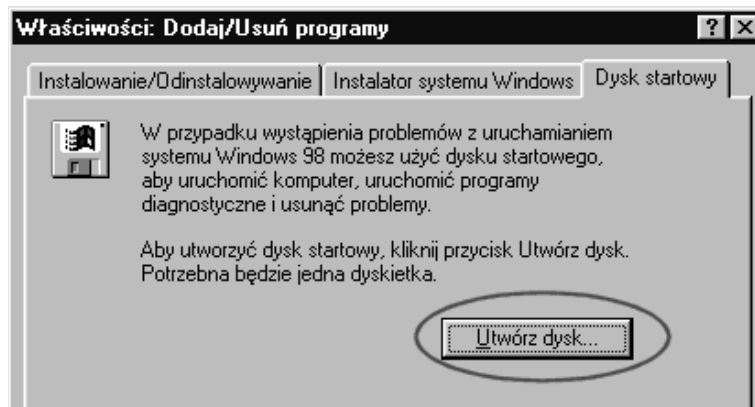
Właściwości: Dodaj/Usuń programy

? X

Instalowanie/Odinstalowywanie | Instalator systemu Windows | Dysk startowy

W przypadku wystąpienia problemów z uruchamianiem systemu Windows 98 możesz użyć dysku startowego, aby uruchomić komputer, uruchomić programy diagnostyczne i usunąć problemy.

Aby utworzyć dysk startowy, kliknij przycisk Utwórz dysk. Potrzebna będzie jedna dyskietka.

Utwórz dysk...